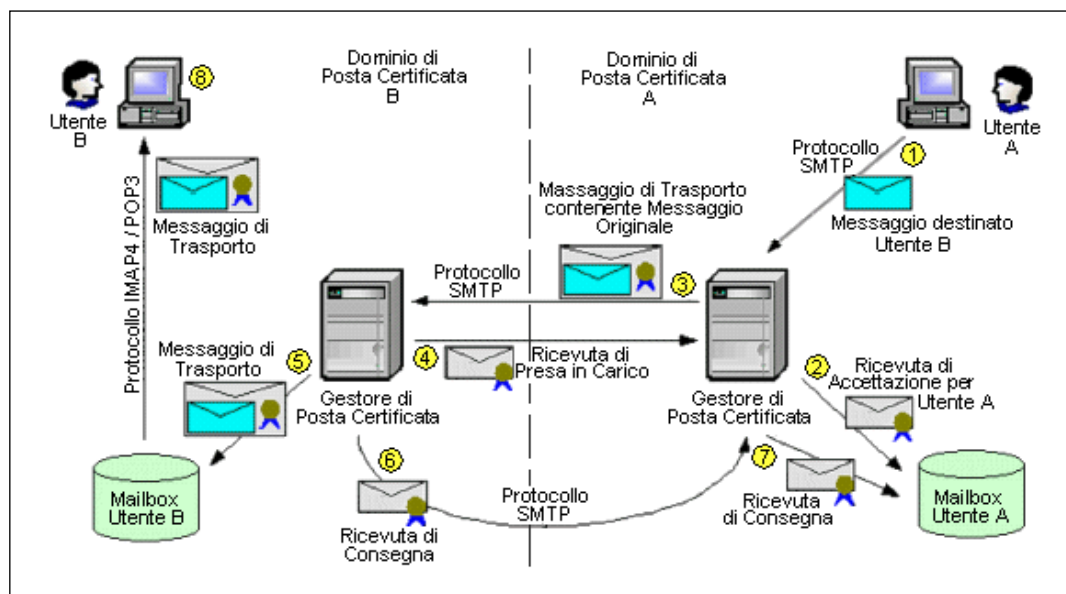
Dominio di Posta Certificata B

Dominio di Posta Certificata A

8

Utente B

Utente A

Protocollo SMTP

1

Messaggio destinato Utente B

Protocollo IMAP4 / POP3

Messaggio di Trasporto

Massaggio di Trasporto contenente Messaggio Originale

Protocollo SMTP

3

Messaggio di Trasporto

5

4

Ricevuta di Presa in Carico

2

Ricevuta di Accettazione per Utente A

Gestore di Posta Certificata

Gestore di Posta Certificata

6

7

Mailbox Utente B

Protocollo SMTP

Ricevuta di Consegna

Ricevuta di Consegna

Mailbox Utente A